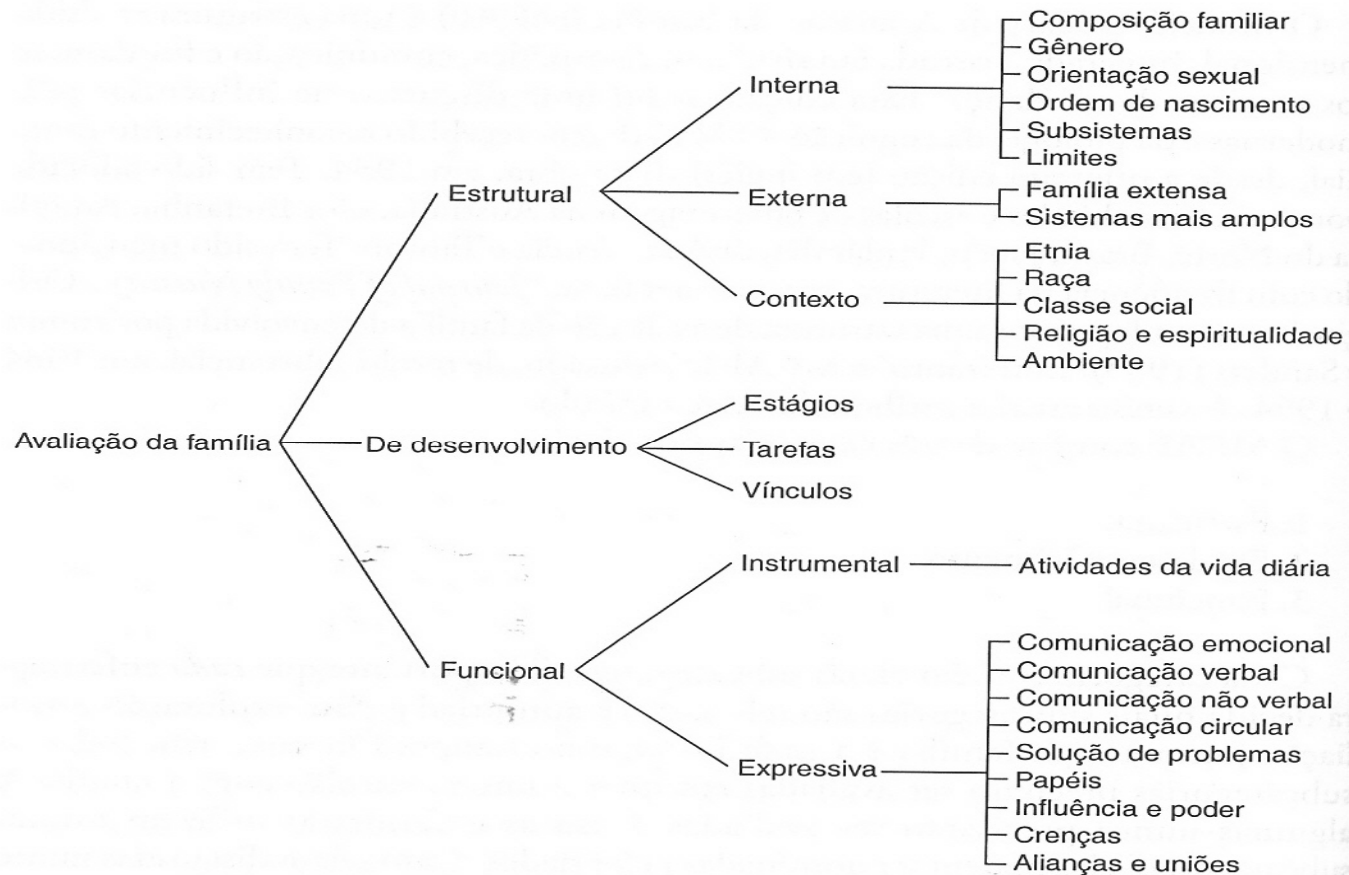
Avaliação da família

Estrutural

Interna
Composição familiar
Gênero
Orientação sexual
Ordem de nascimento
Subsistemas
Limites

Externa
Família extensa
Sistemas mais amplos

Contexto
Etnia
Raça
Classe social
Religião e espiritualidade
Ambiente

De desenvolvimento
Estágios
Tarefas
Vínculos

Funcional

Instrumental
Atividades da vida diária

Expressiva
Comunicação emocional
Comunicação verbal
Comunicação não verbal
Comunicação circular
Solução de problemas
Papéis
Influência e poder
Crenças
Alianças e uniões